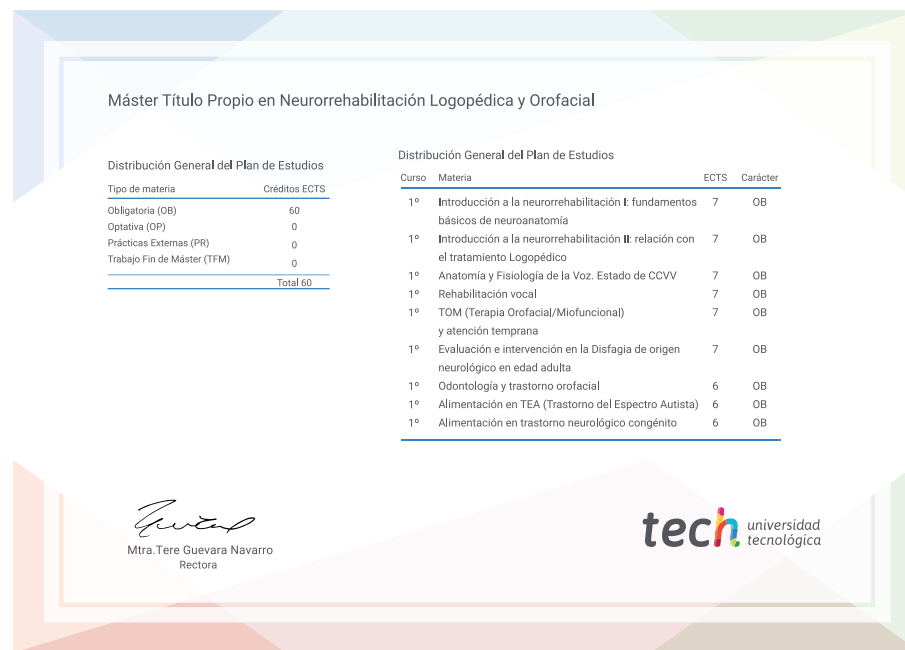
Máster Título Propio en Neurorrehabilitación Logopédica y Orofacial

Distribución General del Plan de Estudios

| Tipo de materia | Créditos ECTS |
|---|---|
| Obligatoria (OB) | 60 |
| Optativa (OP) | 0 |
| Prácticas Externas (PR) | 0 |
| Trabajo Fin de Máster (TFM) | 0 |
| | Total 60 |

Distribución General del Plan de Estudios

| Curso | Materia | ECTS | Carácter |
|---|---|---|---|
| 1º | Introducción a la neurorrehabilitación I: fundamentos básicos de neuroanatomía | 7 | OB |
| 1º | Introducción a la neurorrehabilitación II: relación con el tratamiento Logopédico | 7 | OB |
| 1º | Anatomía y Fisiología de la Voz. Estado de CCVV | 7 | OB |
| 1º | Rehabilitación vocal | 7 | OB |
| 1º | TOM (Terapia Orofacial/Miofuncional) y atención temprana | 7 | OB |
| 1º | Evaluación e intervención en la Disfagia de origen neurológico en edad adulta | 7 | OB |
| 1º | Odontología y trastorno orofacial | 6 | OB |
| 1º | Alimentación en TEA (Trastorno del Espectro Autista) | 6 | OB |
| 1º | Alimentación en trastorno neurológico congénito | 6 | OB |

Mtra.Tere Guevara Navarro
Rectora

tech universidad tecnológica